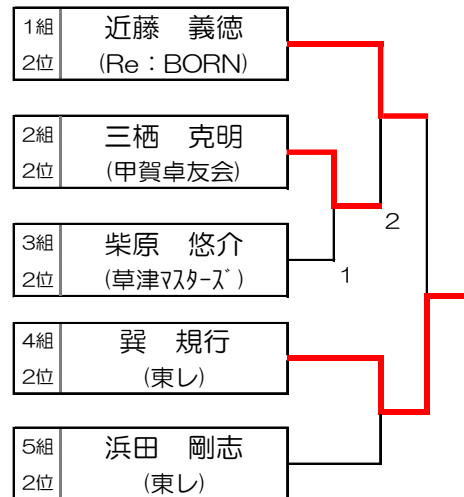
| 1組 | 近藤　義徳 |
|---|---|
| 2位 | (Re：BORN) |

| 2組 | 三栖　克明 |
|---|---|
| 2位 | (甲賀卓友会) |

| 3組 | 柴原　悠介 |
|---|---|
| 2位 | (草津ﾏｽﾀｰｽﾞ) |

| 4組 | 巽　規行 |
|---|---|
| 2位 | (東レ) |

| 5組 | 浜田　剛志 |
|---|---|
| 2位 | (東レ) |

2

1